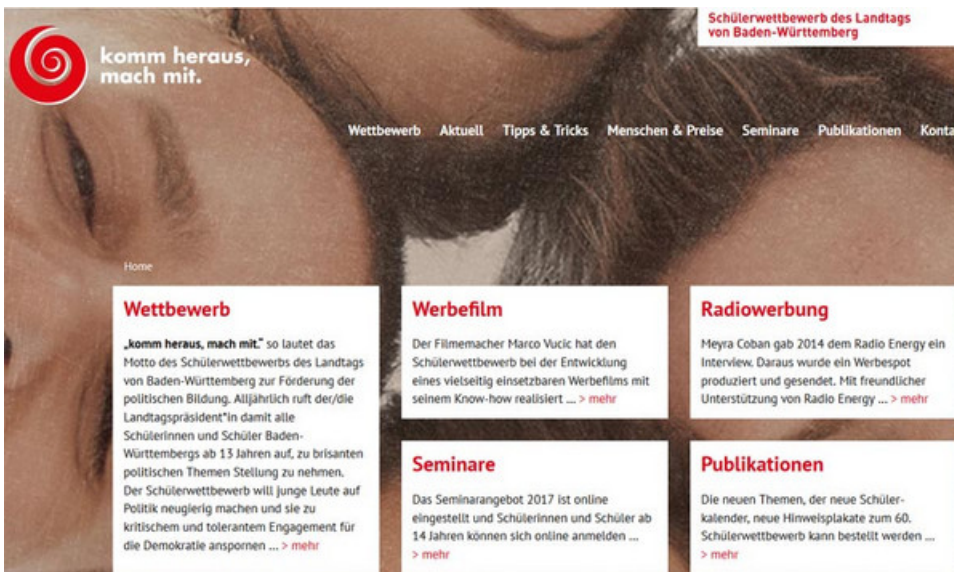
komm heraus, mach mit.

Schülerwettbewerb des Landtags von Baden-Württemberg

Wettbewerb Aktuell Tipps & Tricks Menschen & Preise Seminare Publikationen Konta

Home

Wettbewerb

„komm heraus, mach mit." so lautet das Motto des Schülerwettbewerbs des Landtags von Baden-Württemberg zur Förderung der politischen Bildung. Alljährlich ruft der/die Landtagspräsident*in damit alle Schülerinnen und Schüler Baden-Württembergs ab 13 Jahren auf, zu brisanten politischen Themen Stellung zu nehmen. Der Schülerwettbewerb will junge Leute auf Politik neugierig machen und sie zu kritischem und tolerantem Engagement für die Demokratie anspornen ... > mehr

Werbefilm

Der Filmemacher Marco Vucic hat den Schülerwettbewerb bei der Entwicklung eines vielseitig einsetzbaren Werbefilms mit seinem Know-how realisiert ... > mehr

Radiowerbung

Meyra Coban gab 2014 dem Radio Energy ein Interview. Daraus wurde ein Werbespot produziert und gesendet. Mit freundlicher Unterstützung von Radio Energy ... > mehr

Seminare

Das Seminarangebot 2017 ist online eingestellt und Schülerinnen und Schüler ab 14 Jahren können sich online anmelden ... > mehr

Publikationen

Die neuen Themen, der neue Schülerkalender, neue Hinweisplakate zum 60. Schülerwettbewerb kann bestellt werden ... > mehr